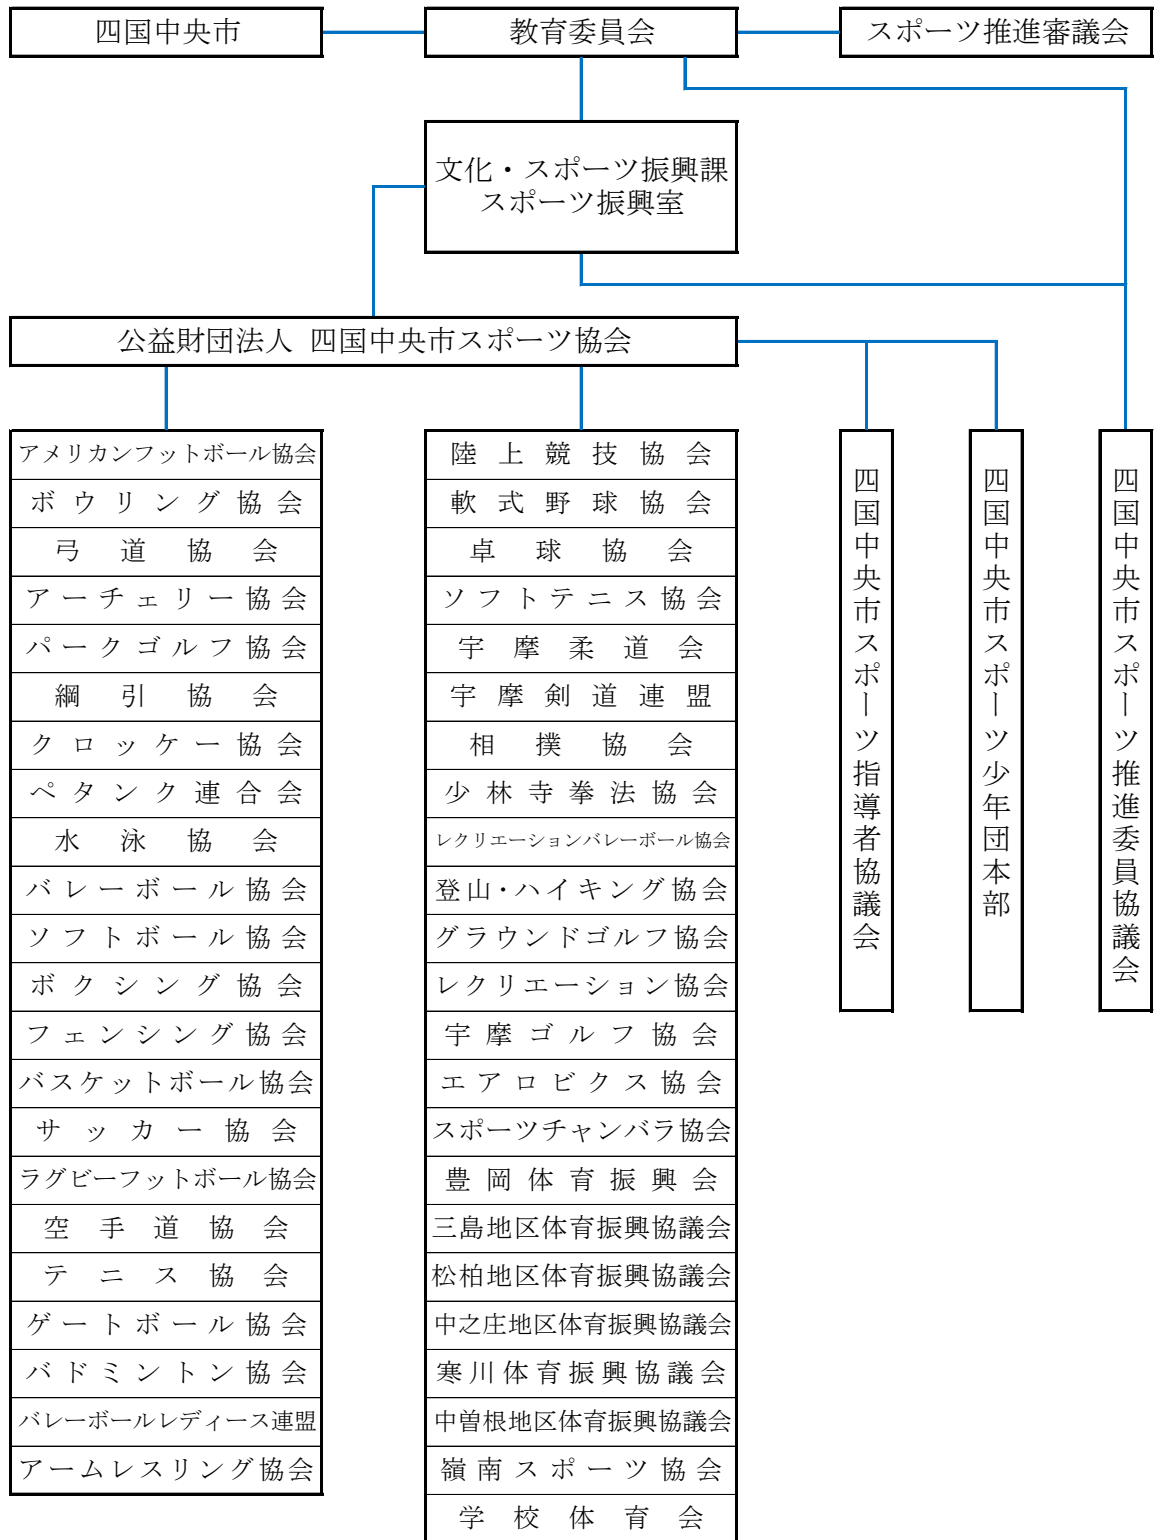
四国中央市

教育委員会

スポーツ推進審議会

文化・スポーツ振興課
スポーツ振興室

公益財団法人 四国中央市スポーツ協会

アメリカンフットボール協会
ボウリング協会
弓道協会
アーチェリー協会
パークゴルフ協会
綱引協会
クロッケー協会
ペタンク連合会
水泳協会
バレーボール協会
ソフトボール協会
ボクシング協会
フェンシング協会
バスケットボール協会
サッカー協会
ラグビーフットボール協会
空手道協会
テニス協会
ゲートボール協会
バドミントン協会
バレーボールレディース連盟
アームレスリング協会

陸上競技協会
軟式野球協会
卓球協会
ソフトテニス協会
宇摩柔道会
宇摩剣道連盟
相撲協会
少林寺拳法協会
レクリエーションバレーボール協会
登山・ハイキング協会
グラウンドゴルフ協会
レクリエーション協会
宇摩ゴルフ協会
エアロビクス協会
スポーツチャンバラ協会
豊岡体育振興会
三島地区体育振興協議会
松柏地区体育振興協議会
中之庄地区体育振興協議会
寒川体育振興協議会
中曽根地区体育振興協議会
嶺南スポーツ協会
学校体育会

四国中央市スポーツ指導者協議会

四国中央市スポーツ少年団本部

四国中央市スポーツ推進委員協議会